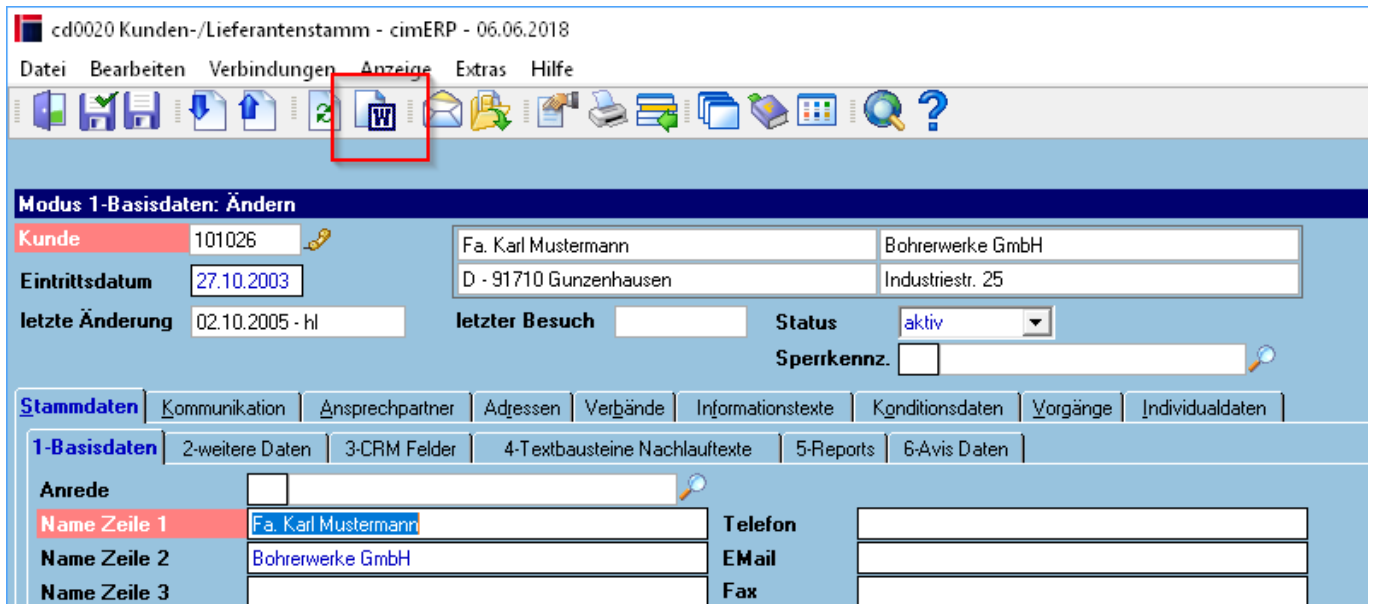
cd0020 Kunden-/Lieferantenstamm - cimERP - 06.06.2018

Datei Bearbeiten Verbindungen Anzeige Extras Hilfe

Modus 1-Basisdaten: Ändern

Kunde 101026

Fa. Karl Mustermann | Bohrerwerke GmbH
D - 91710 Gunzenhausen | Industriestr. 25

Eintrittsdatum 27.10.2003

letzte Änderung 02.10.2005 - hl

letzter Besuch

Status aktiv

Sperrkennz.

Stammdaten | Kommunikation | Ansprechpartner | Adressen | Verbände | Informationstexte | Konditionsdaten | Vorgänge | Individualdaten

1-Basisdaten | 2-weitere Daten | 3-CRM Felder | 4-Textbausteine Nachlauftexte | 5-Reports | 6-Avis Daten

Anrede

Name Zeile 1 Fa. Karl Mustermann

Telefon

Name Zeile 2 Bohrerwerke GmbH

EMail

Name Zeile 3

Fax